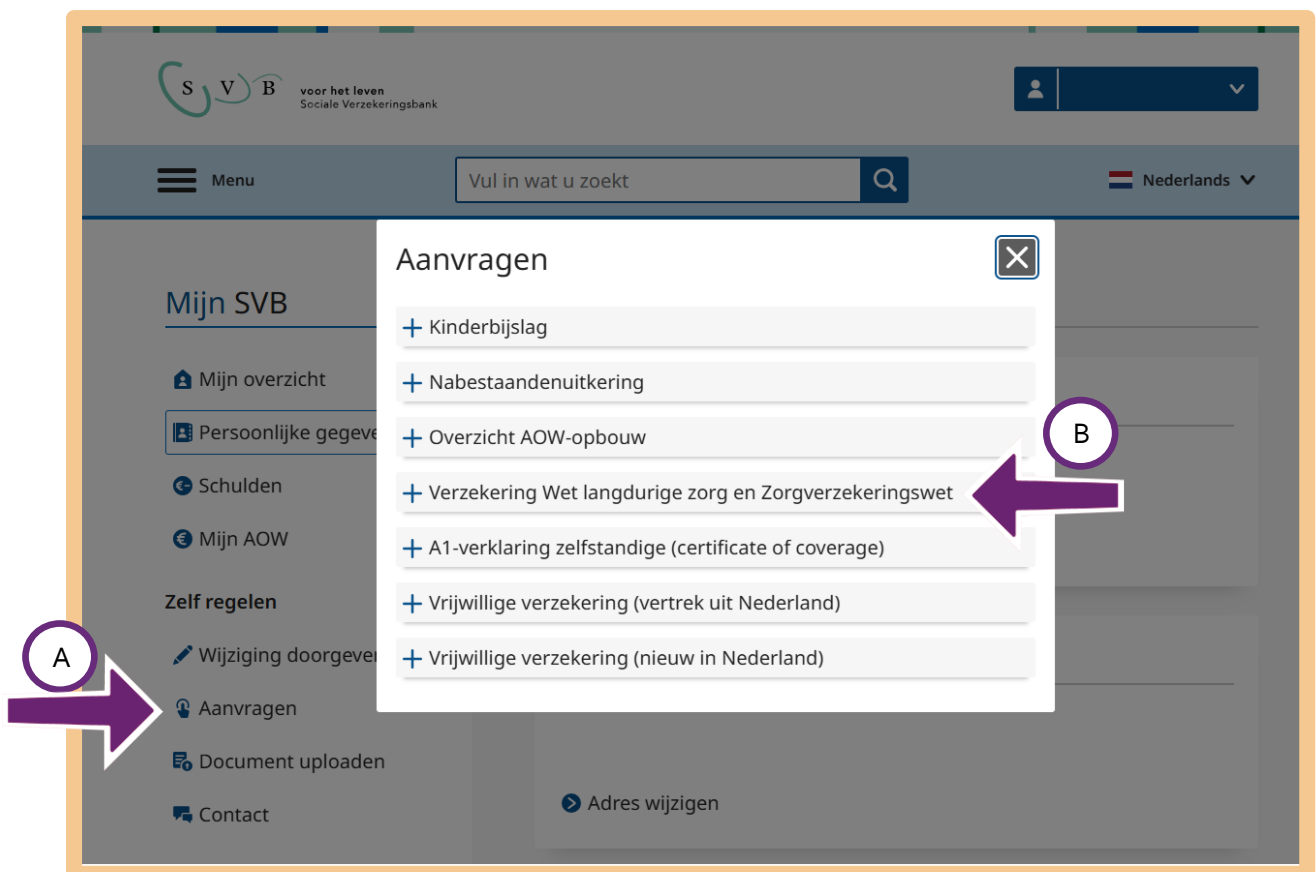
S V B voor het leven
Sociale Verzekeringsbank

Menu

Vul in wat u zoekt

Nederlands

Mijn SVB

Mijn overzicht

Persoonlijke gegeve

Schulden

Mijn AOW

Zelf regelen

Wijziging doorgeve

Aanvragen

Document uploaden

Contact

Adres wijzigen

A

Aanvragen

+ Kinderbijslag

+ Nabestaandenuitkering

+ Overzicht AOW-opbouw

+ Verzekering Wet langdurige zorg en Zorgverzekeringswet

+ A1-verklaring zelfstandige (certificate of coverage)

+ Vrijwillige verzekering (vertrek uit Nederland)

+ Vrijwillige verzekering (nieuw in Nederland)

B